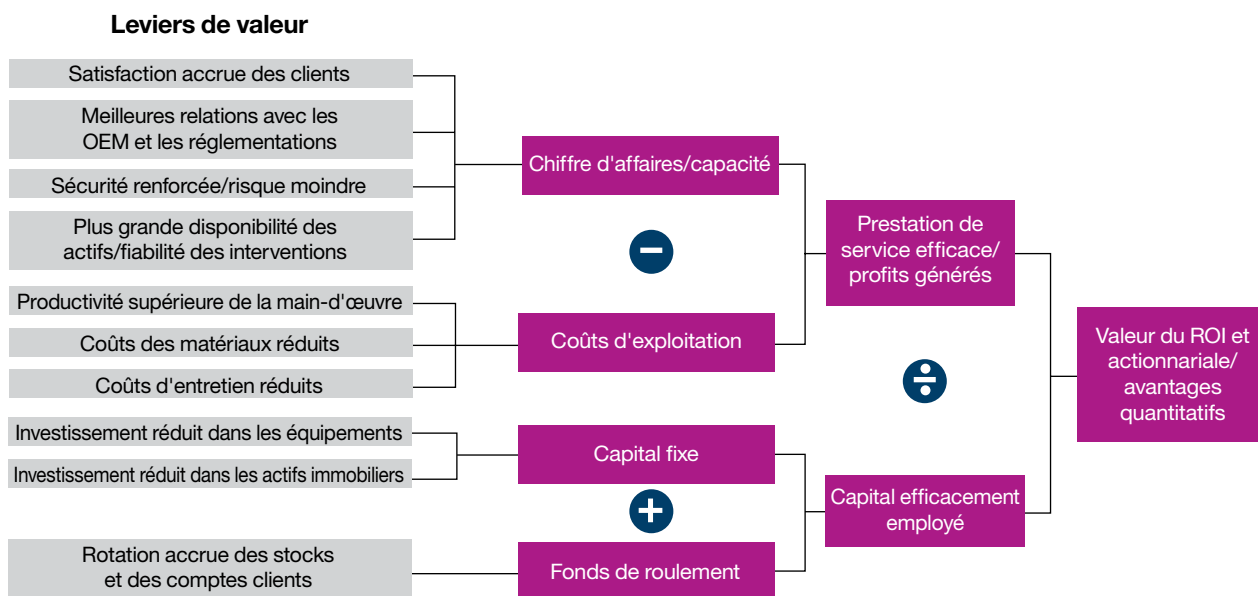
Leviers de valeur

Satisfaction accrue des clients

Meilleures relations avec les OEM et les réglementations

Sécurité renforcée/risque moindre

Plus grande disponibilité des actifs/fiabilité des interventions

Productivité supérieure de la main-d'œuvre

Coûts des matériaux réduits

Coûts d'entretien réduits

Investissement réduit dans les équipements

Investissement réduit dans les actifs immobiliers

Rotation accrue des stocks et des comptes clients

Chiffre d'affaires/capacité

−

Coûts d'exploitation

Capital fixe

+

Fonds de roulement

Prestation de service efficace/ profits générés

÷

Capital efficacement employé

Valeur du ROI et actionnariale/ avantages quantitatifs